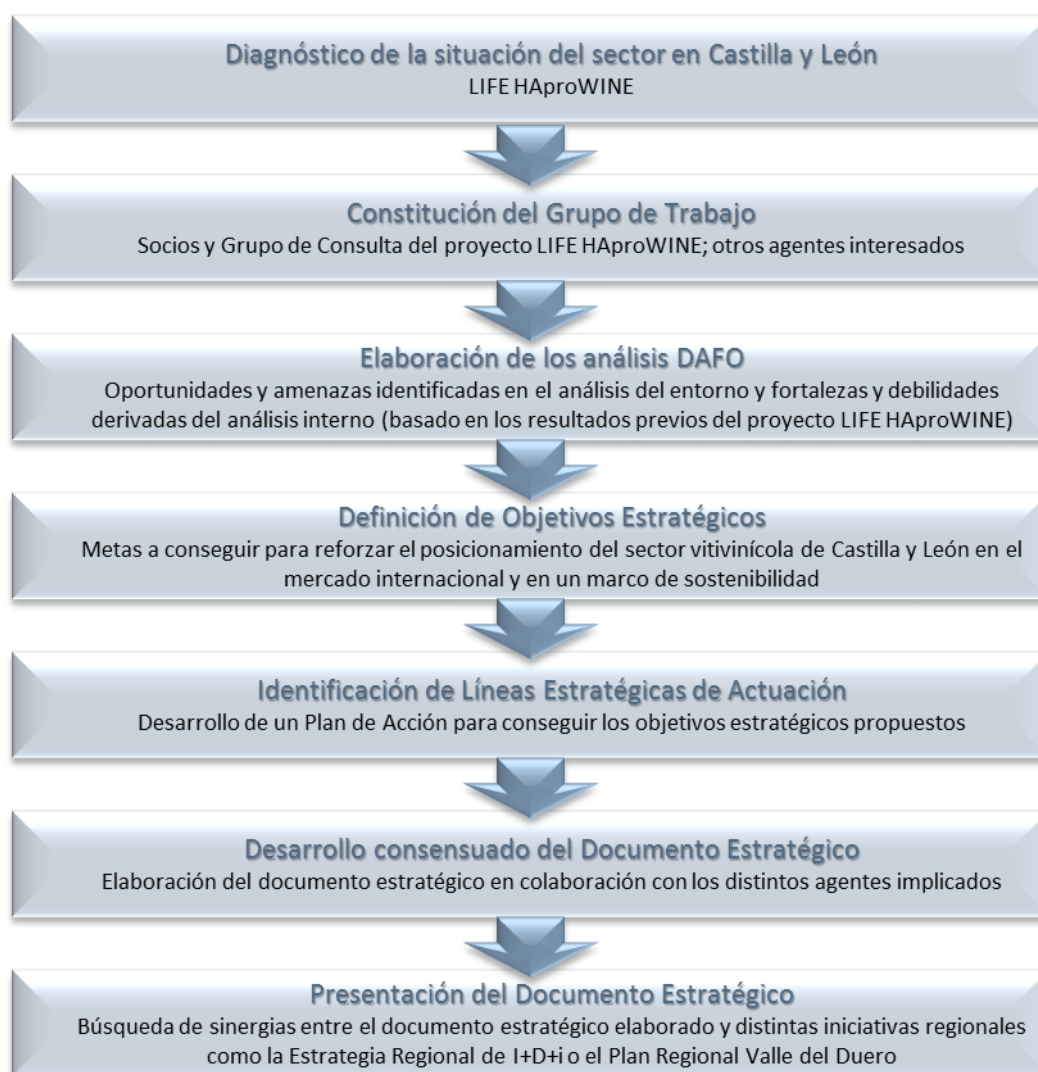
Diagnóstico de la situación del sector en Castilla y León
LIFE HAproWINE

Constitución del Grupo de Trabajo
Socios y Grupo de Consulta del proyecto LIFE HAproWINE; otros agentes interesados

Elaboración de los análisis DAFO
Oportunidades y amenazas identificadas en el análisis del entorno y fortalezas y debilidades derivadas del análisis interno (basado en los resultados previos del proyecto LIFE HAproWINE)

Definición de Objetivos Estratégicos
Metas a conseguir para reforzar el posicionamiento del sector vitivinícola de Castilla y León en el mercado internacional y en un marco de sostenibilidad

Identificación de Líneas Estratégicas de Actuación
Desarrollo de un Plan de Acción para conseguir los objetivos estratégicos propuestos

Desarrollo consensuado del Documento Estratégico
Elaboración del documento estratégico en colaboración con los distintos agentes implicados

Presentación del Documento Estratégico
Búsqueda de sinergias entre el documento estratégico elaborado y distintas iniciativas regionales como la Estrategia Regional de I+D+i o el Plan Regional Valle del Duero